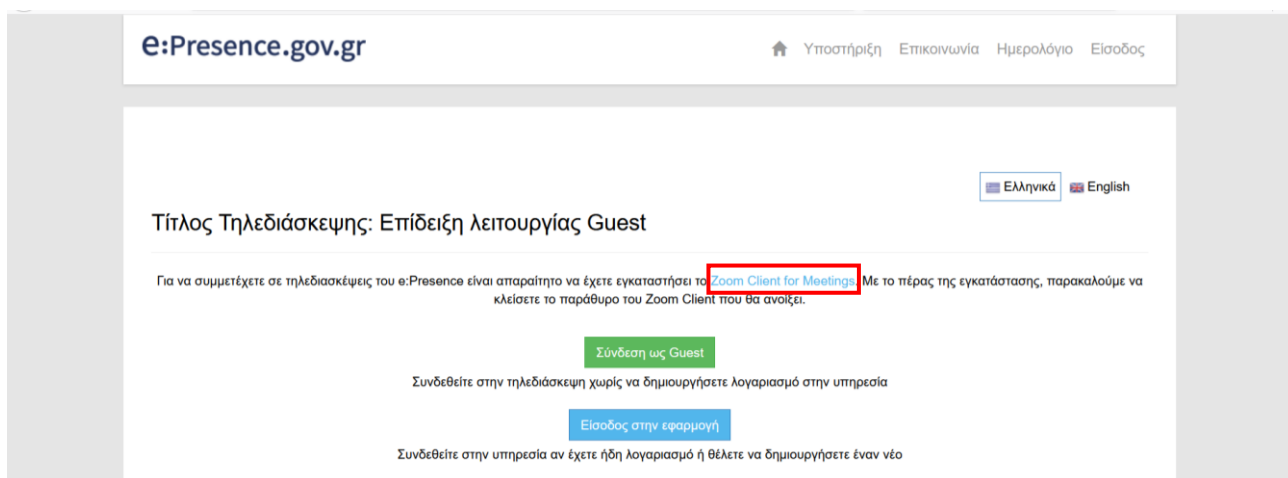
e:Presence.gov.gr

Υποστήριξη Επικοινωνία Ημερολόγιο Είσοδος

Ελληνικά English

Τίτλος Τηλεδιάσκεψης: Επίδειξη λειτουργίας Guest

Για να συμμετέχετε σε τηλεδιασκέψεις του e:Presence είναι απαραίτητο να έχετε εγκαταστήσει το Zoom Client for Meetings. Με το πέρας της εγκατάστασης, παρακαλούμε να κλείσετε το παράθυρο του Zoom Client που θα ανοίξει.

Σύνδεση ως Guest

Συνδεθείτε στην τηλεδιάσκεψη χωρίς να δημιουργήσετε λογαριασμό στην υπηρεσία

Είσοδος στην εφαρμογή

Συνδεθείτε στην υπηρεσία αν έχετε ήδη λογαριασμό ή θέλετε να δημιουργήσετε έναν νέο